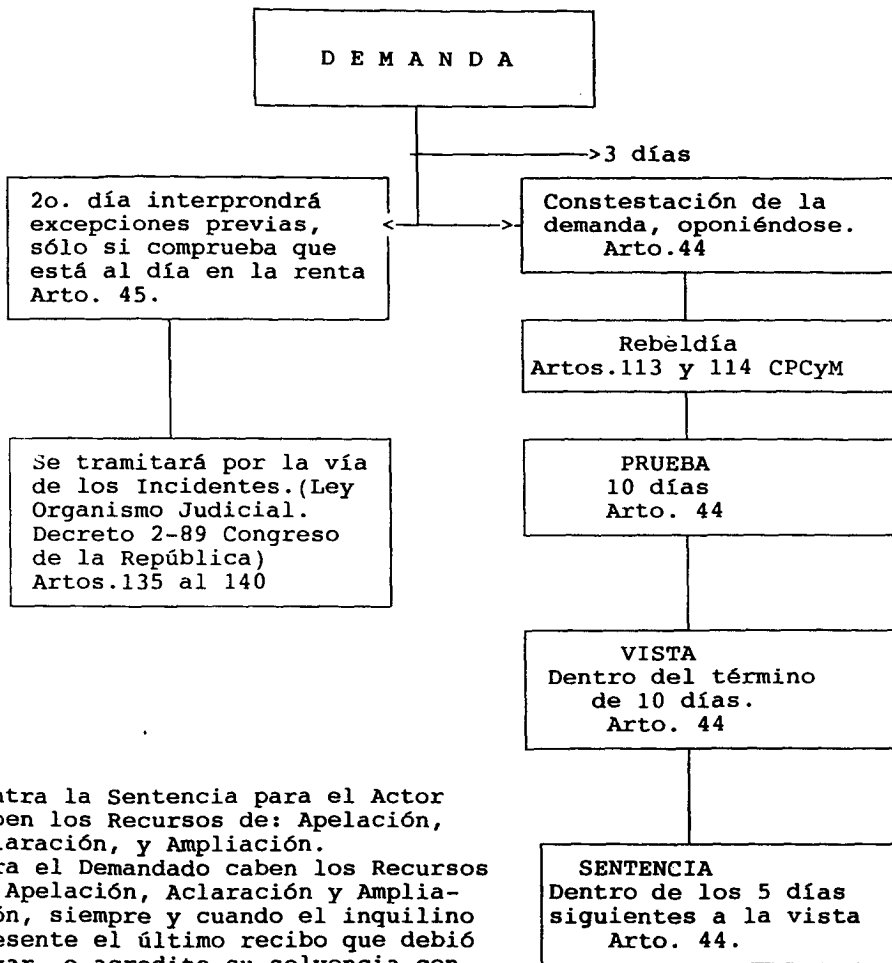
D E M A N D A

>3 días

2o. día interprondrá excepciones previas, sólo si comprueba que está al día en la renta Arto. 45.

Se tramitará por la vía de los Incidentes.(Ley Organismo Judicial. Decreto 2-89 Congreso de la República) Artos.135 al 140

Constestación de la demanda, oponiéndose. Arto.44

Rebèldía Artos.113 y 114 CPCyM

PRUEBA 10 días Arto. 44

VISTA Dentro del término de 10 días. Arto. 44

SENTENCIA Dentro de los 5 días siguientes a la vista Arto. 44.

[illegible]ntra la Sentencia para el Actor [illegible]ben los Recursos de: Apelación, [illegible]laración, y Ampliación. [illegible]ra el Demandado caben los Recursos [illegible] Apelación, Aclaración y Ampliación, siempre y cuando el inquilino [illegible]esente el último recibo que debió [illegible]